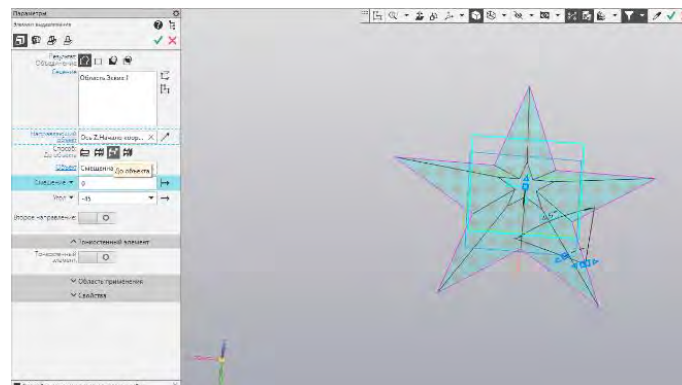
Параметры
Элемент выдавливания
Результат объединения
Сечение
Область Эскиз:1
Направляющий объект
Ось Z.Начало коор...
Способ
До объекта
Объект
Смещение
До объекта
Смещение
0
Угол
-45
Второе направление
Тонкостенный элемент
Тонкостенный элемент
Область применения
Свойства